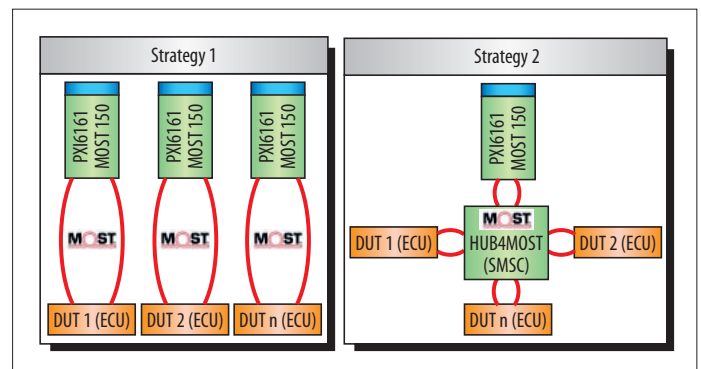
Strategy 1

PXI6161 MOST 150

PXI6161 MOST 150

PXI6161 MOST 150

MOST

MOST

MOST

DUT 1 (ECU)

DUT 2 (ECU)

DUT n (ECU)

Strategy 2

PXI6161 MOST 150

MOST

HUB4MOST (SMSC)

DUT 1 (ECU)

DUT 2 (ECU)

DUT n (ECU)